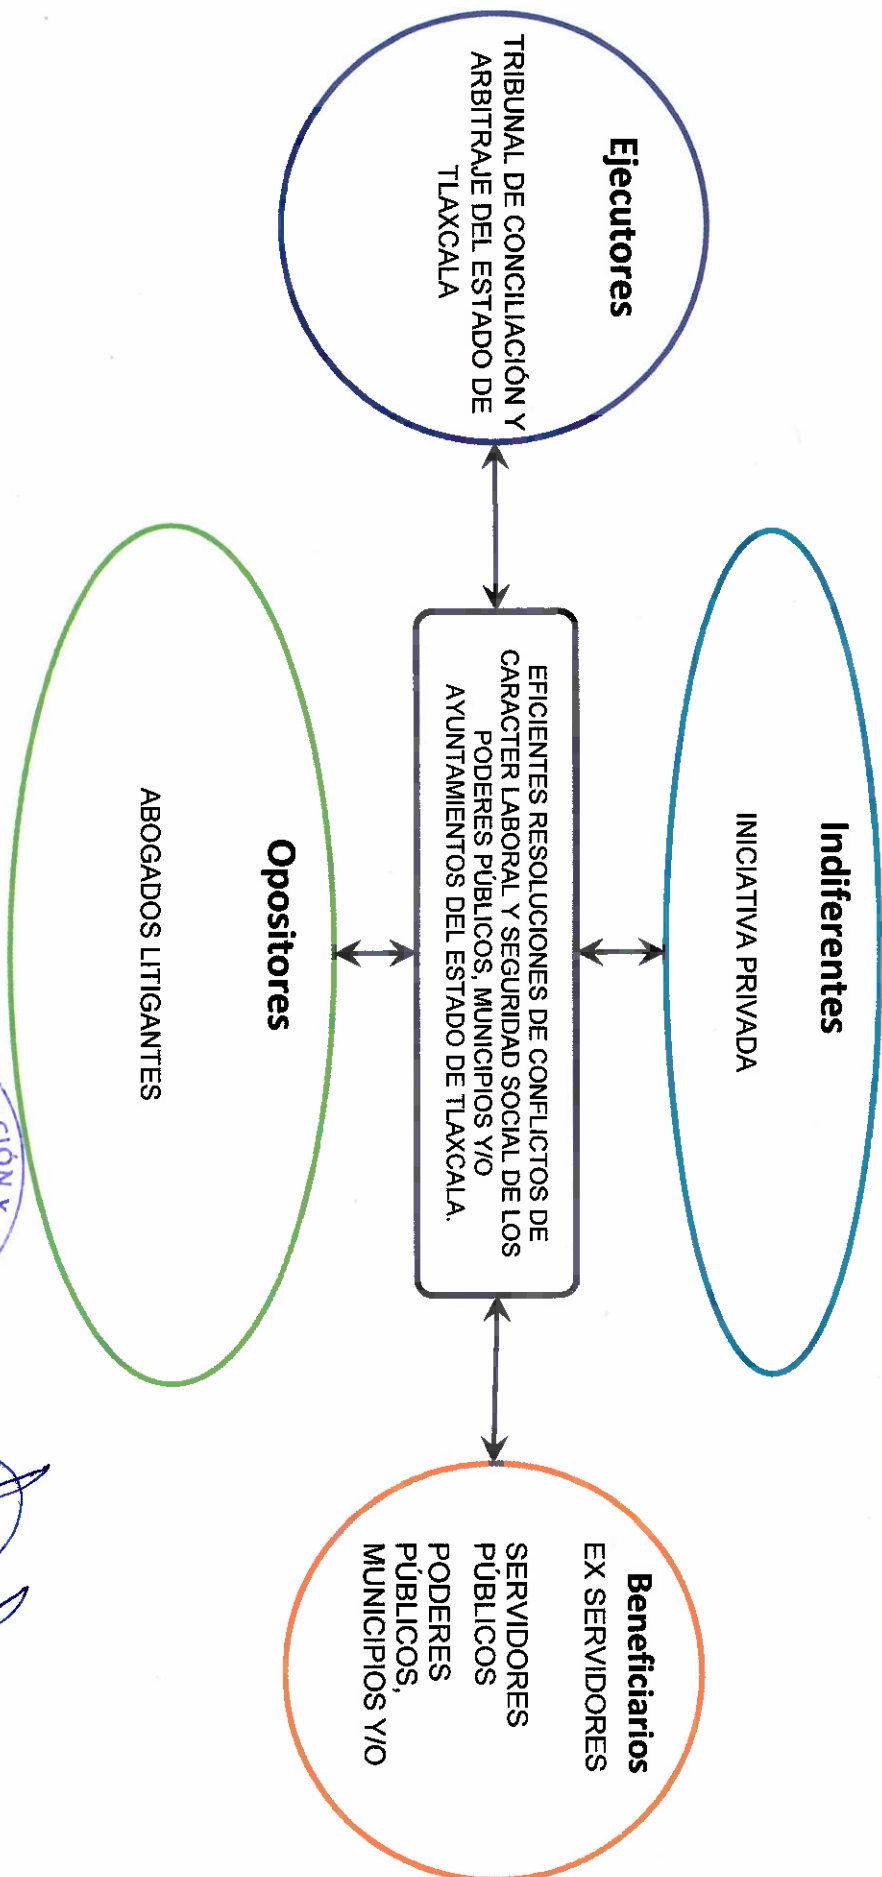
Ejecutores

TRIBUNAL DE CONCILIACIÓN Y ARBITRAJE DEL ESTADO DE TLAXCALA

Indiferentes

INICIATIVA PRIVADA

EFICIENTES RESOLUCIONES DE CONFLICTOS DE CARACTER LABORAL Y SEGURIDAD SOCIAL DE LOS PODERES PÚBLICOS, MUNICIPIOS Y/O AYUNTAMIENTOS DEL ESTADO DE TLAXCALA.

Opositores

ABOGADOS LITIGANTES

Beneficiarios

EX SERVIDORES

SERVIDORES PÚBLICOS

PODERES PÚBLICOS, MUNICIPIOS Y/O

CIÓN Y